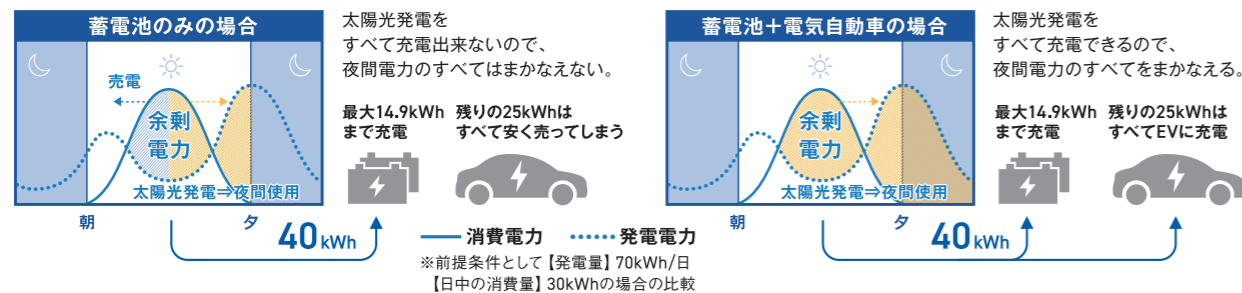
蓄電池のみの場合

売電

余剰電力

太陽光発電⇒夜間使用

朝

夕

太陽光発電をすべて充電出来ないので、夜間電力のすべてはまかなえない。

最大14.9kWhまで充電

残りの25kWhはすべて安く売ってしまう

40kWh

蓄電池＋電気自動車の場合

余剰電力

太陽光発電⇒夜間使用

朝

夕

太陽光発電をすべて充電できるので、夜間電力のすべてをまかなえる。

最大14.9kWhまで充電

残りの25kWhはすべてEVに充電

40kWh

消費電力　発電電力

※前提条件として【発電量】70kWh/日【日中の消費量】30kWhの場合の比較